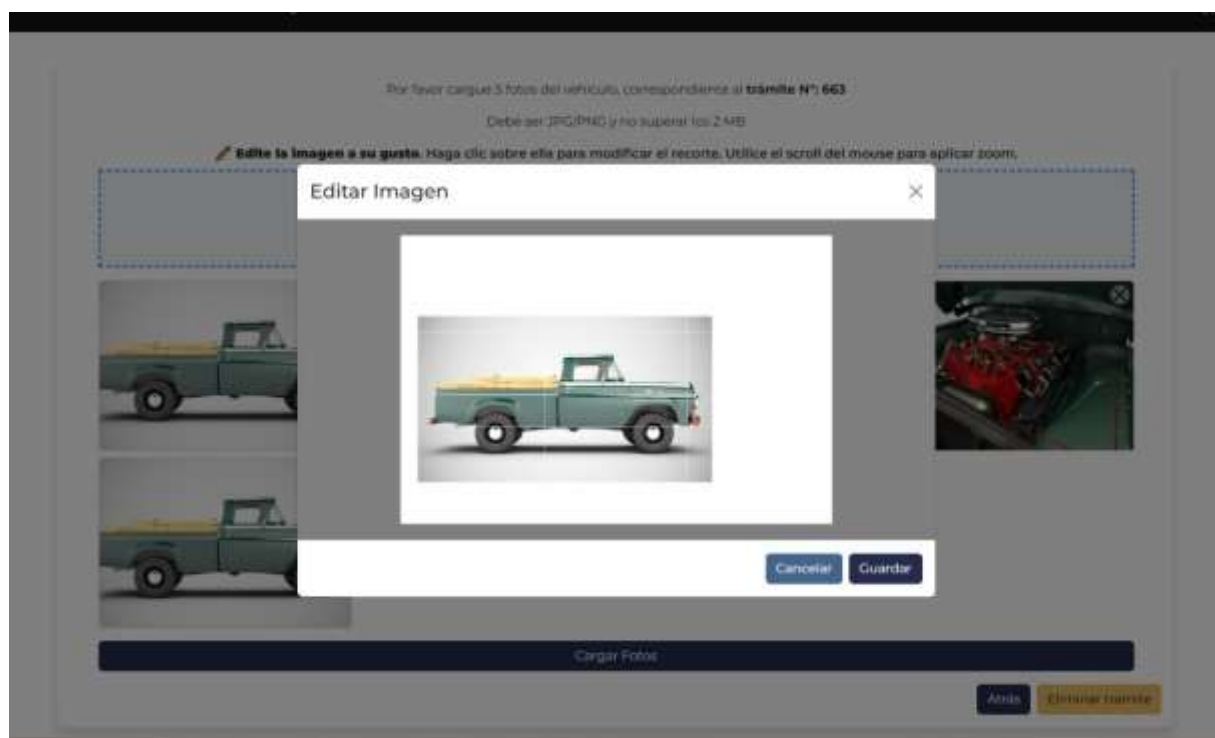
Por favor cargue 5 fotos del vehículo, correspondiente al **trámite N°: 663**

Debe ser JPG/PNG y no superar los 2 MB

**Edite la imagen a su gusto**. Haga clic sobre ella para modificar el recorte. Utilice el scroll del mouse para aplicar zoom.

Editar Imagen

×

Cancelar

Guardar

Cargar Fotos

Atrás

Eliminar trámite